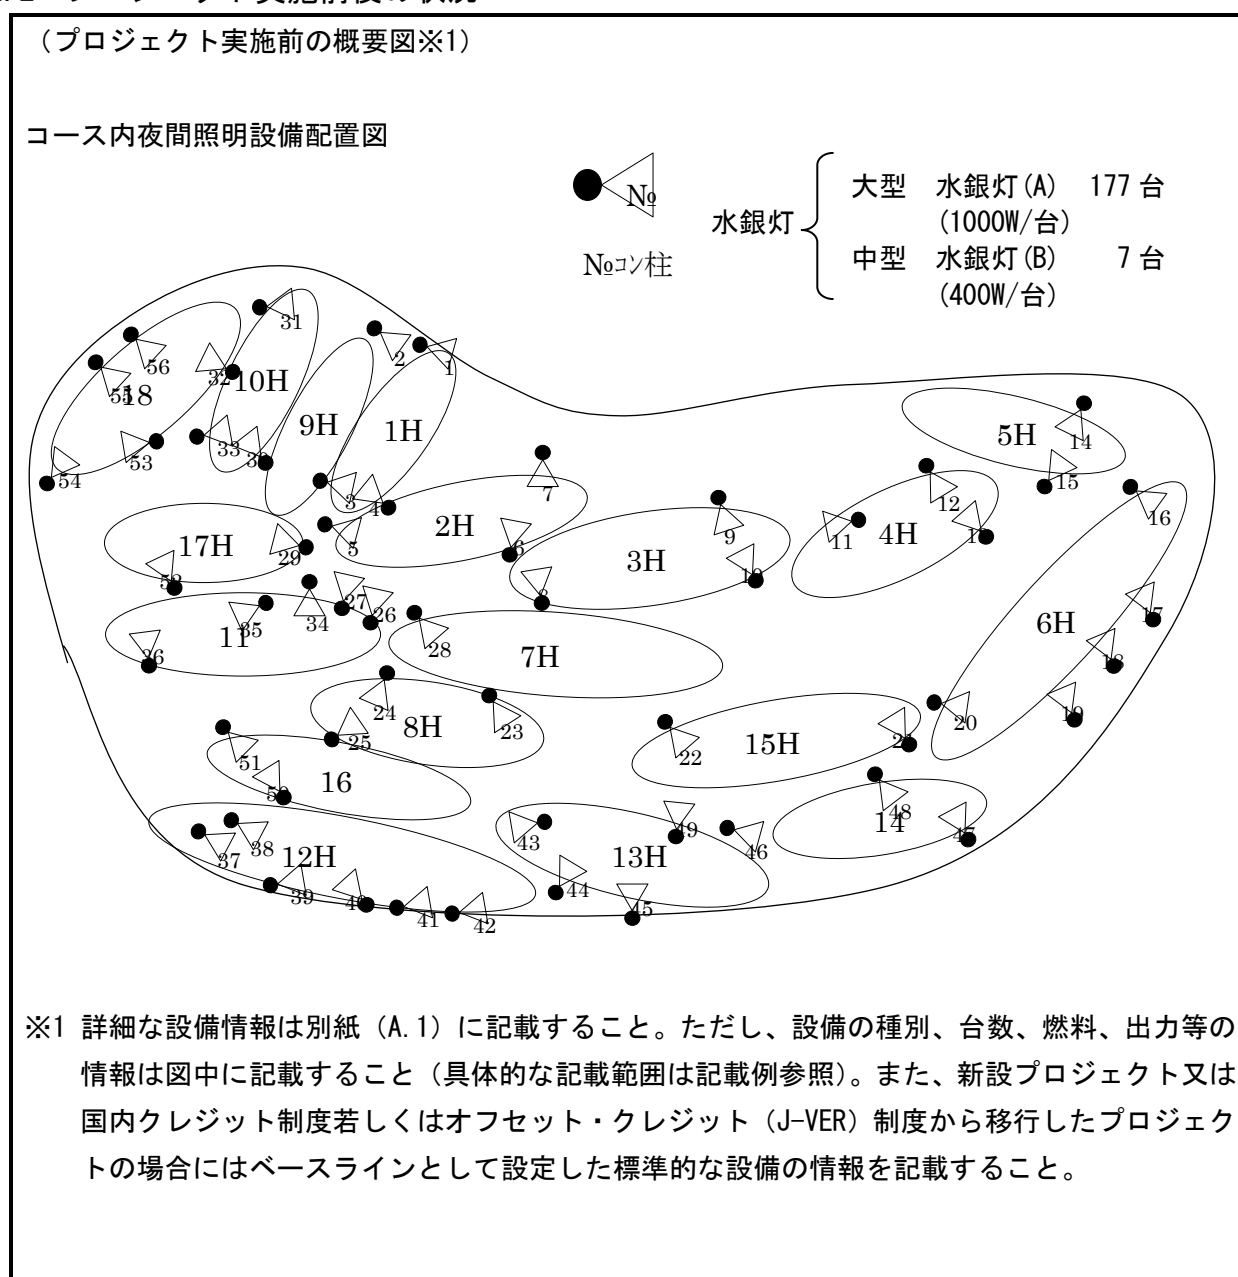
(プロジェクト実施前の概要図※1)

コース内夜間照明設備配置図

№

№コン柱

水銀灯

大型 水銀灯(A) 177 台 (1000W/台)
中型 水銀灯(B) 7 台 (400W/台)

31 56 32 10H 2 1 55 18 9H 1H 5H 14 33 30 53 54 7 3 4 12 15 16 2H 17H 29 5 6 9 11 4H 13 3H 52 10 8 27 26 34 35 11 28 17 6H 36 7H 18 24 23 20 19 8H 25 22 15H 21 51 16 50 48 14 47 43 49 46 37 38 12H 13H 39 40 44 45 41 42

※1 詳細な設備情報は別紙(A.1)に記載すること。ただし、設備の種別、台数、燃料、出力等の情報は図中に記載すること(具体的な記載範囲は記載例参照)。また、新設プロジェクト又は国内クレジット制度若しくはオフセット・クレジット(J-VER)制度から移行したプロジェクトの場合にはベースラインとして設定した標準的な設備の情報を記載すること。